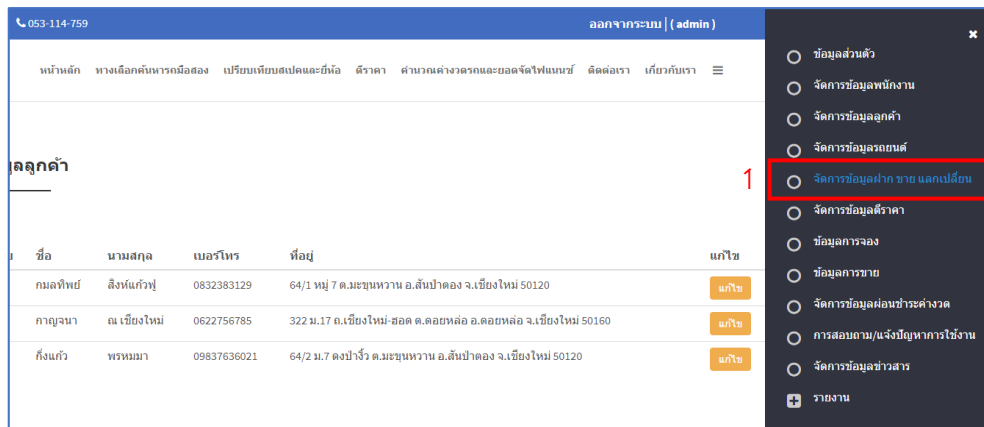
053-114-759

ออกจากระบบ | ( admin )

หน้าหลัก ทางเลือกค้นหารถมือสอง เปรียบเทียบสเปคและยี่ห้อ ดีราคา คำนวณค่างวดรถและยอดจัดไฟแนนซ์ ติดต่อเรา เกี่ยวกับเรา ≡

ูลลูกค้า

| บ | ชื่อ | นามสกุล | เบอร์โทร | ที่อยู่ | แก้ไข |
|---|---|---|---|---|---|
| | กมลทิพย์ | สิงห์แก้วฟู | 0832383129 | 64/1 หมู่ 7 ต.มะขุนหวาน อ.สันป่าตอง จ.เชียงใหม่ 50120 | แก้ไข |
| | กาญจนา | ณ เชียงใหม่ | 0622756785 | 322 ม.17 ต.เชียงใหม่-ฮอด ต.ดอยหล่อ อ.ดอยหล่อ จ.เชียงใหม่ 50160 | แก้ไข |
| | กิ่งแก้ว | พรหมมา | 09837636021 | 64/2 ม.7 ดงป่างิ้ว ต.มะขุนหวาน อ.สันป่าตอง จ.เชียงใหม่ 50120 | แก้ไข |

×
ข้อมูลส่วนตัว
จัดการข้อมูลพนักงาน
จัดการข้อมูลลูกค้า
จัดการข้อมูลรถยนต์
1
จัดการข้อมูลฝาก ขาย แลกเปลี่ยน
จัดการข้อมูลดีราคา
ข้อมูลการจอง
ข้อมูลการขาย
จัดการข้อมูลผ่อนชำระค่างวด
การสอบถาม/แจ้งปัญหาการใช้งาน
จัดการข้อมูลข่าวสาร
รายงาน